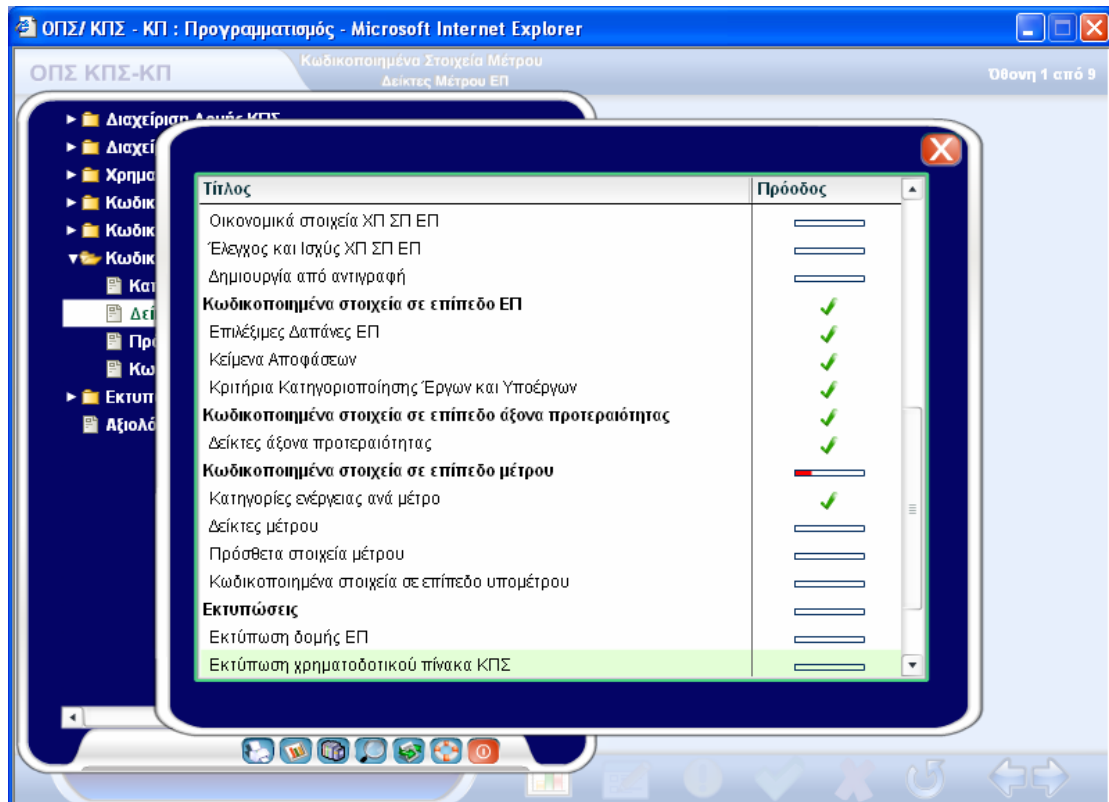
ΟΠΣ/ ΚΠΣ - ΚΠ : Προγραμματισμός - Microsoft Internet Explorer

ΟΠΣ ΚΠΣ-ΚΠ

Κωδικοποιημένα Στοιχεία Μέτρου
Δείκτες Μέτρου ΕΠ

Οθόνη 1 από 9

Διαχείριση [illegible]
Διαχεί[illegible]
Χρημα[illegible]
Κωδικ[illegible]
Κωδικ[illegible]
Κωδικ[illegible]
Κατ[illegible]
Δεί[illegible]
Πρ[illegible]
Κω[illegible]
Εκτυπ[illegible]
Αξιολό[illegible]

| Τίτλος | Πρόοδος |
|---|---|
| Οικονομικά στοιχεία ΧΠ ΣΠ ΕΠ | |
| Έλεγχος και Ισχύς ΧΠ ΣΠ ΕΠ | |
| Δημιουργία από αντιγραφή | |
| **Κωδικοποιημένα στοιχεία σε επίπεδο ΕΠ** | ✓ |
| Επιλέξιμες Δαπάνες ΕΠ | ✓ |
| Κείμενα Αποφάσεων | ✓ |
| Κριτήρια Κατηγοριοποίησης Έργων και Υποέργων | ✓ |
| **Κωδικοποιημένα στοιχεία σε επίπεδο άξονα προτεραιότητας** | ✓ |
| Δείκτες άξονα προτεραιότητας | ✓ |
| **Κωδικοποιημένα στοιχεία σε επίπεδο μέτρου** | |
| Κατηγορίες ενέργειας ανά μέτρο | ✓ |
| Δείκτες μέτρου | |
| Πρόσθετα στοιχεία μέτρου | |
| Κωδικοποιημένα στοιχεία σε επίπεδο υπομέτρου | |
| **Εκτυπώσεις** | |
| Εκτύπωση δομής ΕΠ | |
| Εκτύπωση χρηματοδοτικού πίνακα ΚΠΣ | |